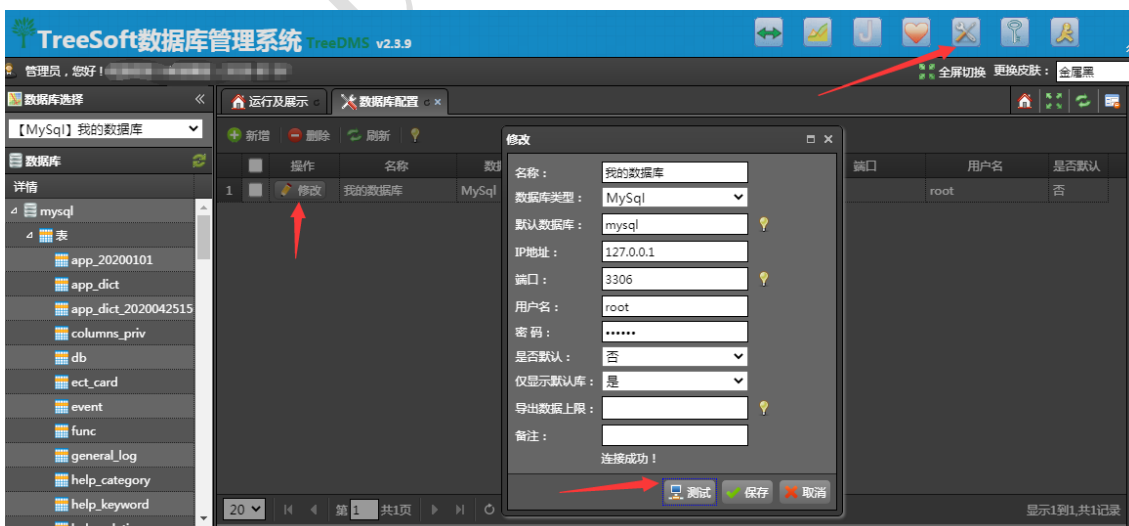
TreeSoft数据库管理系统 TreeDMS v2.3.9

管理员，您好！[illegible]

全屏切换 更换皮肤： 金属黑

数据库选择

【MySql】我的数据库

数据库

详情

mysql

表

app_20200101

app_dict

app_dict_2020042515

columns_priv

db

ect_card

event

func

general_log

help_category

help_keyword

运行及展示

数据库配置

新增 删除 刷新

| | 操作 | 名称 | 数 | 端口 | 用户名 | 是否默认 |
|---|---|---|---|---|---|---|
| 1 | 修改 | 我的数据库 | MySql | | root | 否 |

20 第 1 共1页

显示1到1,共1记录

修改

名称： 我的数据库

数据库类型： MySql

默认数据库： mysql

IP地址： 127.0.0.1

端口： 3306

用户名： root

密 码： ••••••

是否默认： 否

仅显示默认库： 是

导出数据上限：

备注：

连接成功！

测试 保存 取消